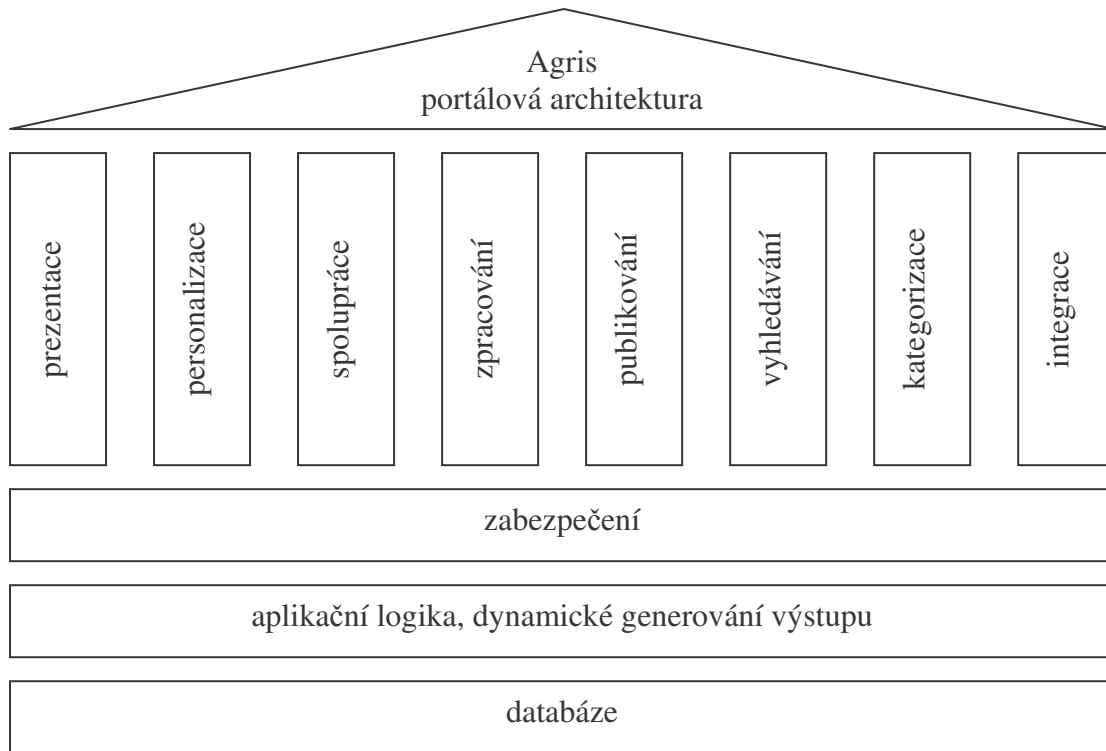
Agris
portálová architektura

prezentace

personalizace

spolupráce

zpracování

publikování

vyhledávání

kategorizace

integrace

zabezpečení

aplikační logika, dynamické generování výstupu

databáze